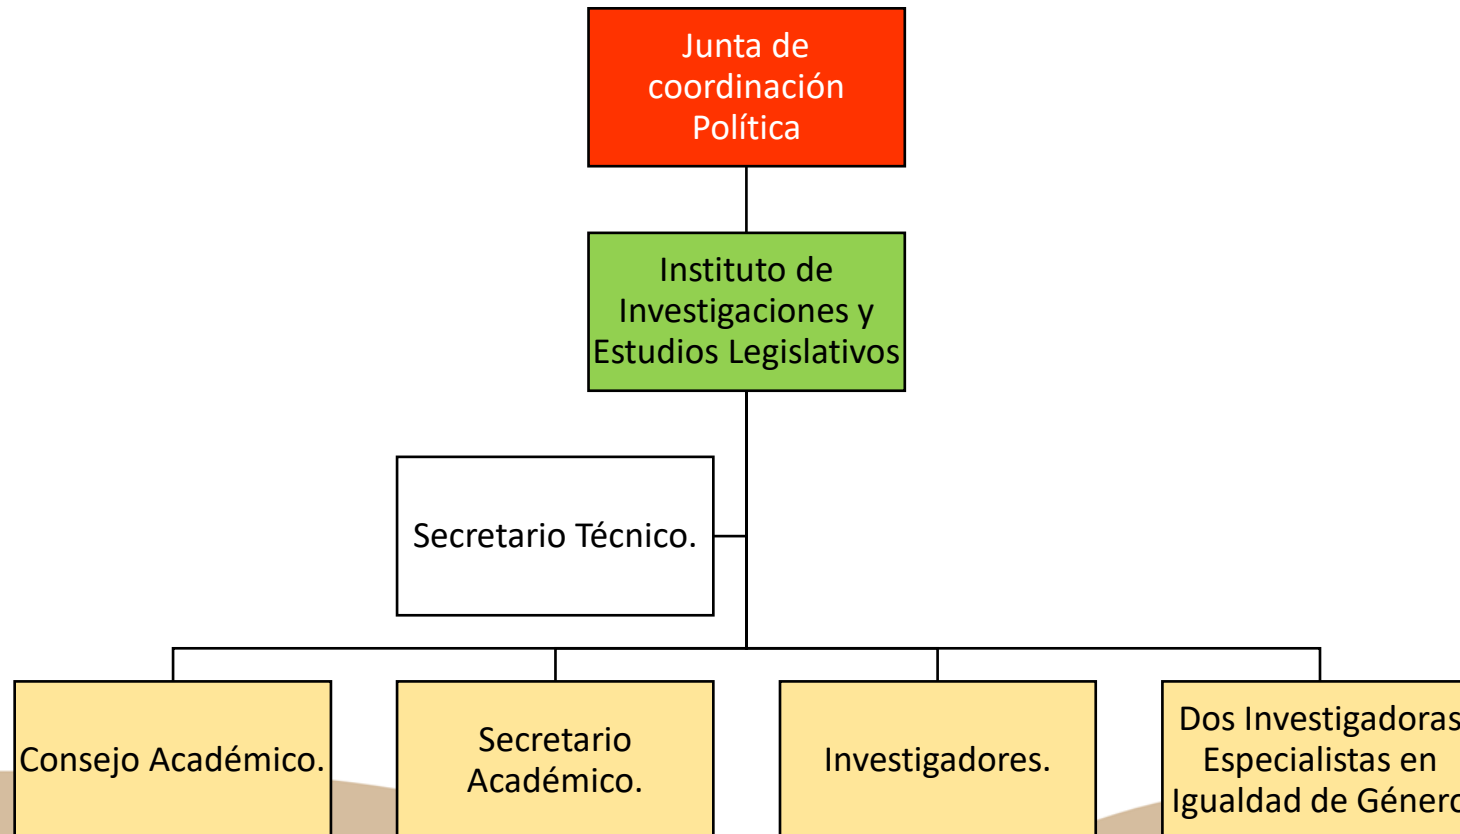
Junta de coordinación Política

Instituto de Investigaciones y Estudios Legislativos

Secretario Técnico.

Consejo Académico.

Secretario Académico.

Investigadores.

Dos Investigadoras Especialistas en Igualdad de Géner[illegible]